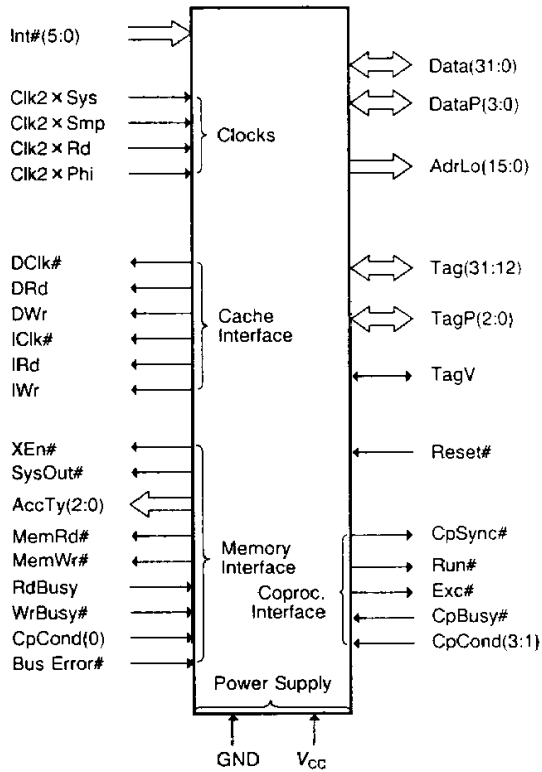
Int#(5:0)

Clk2 × Sys
Clk2 × Smp
Clk2 × Rd
Clk2 × Phi

Clocks

DClk#
DRd
DWr
IClk#
IRd
IWr

Cache Interface

XEn#
SysOut#
AccTy(2:0)
MemRd#
MemWr#
RdBusy
WrBusy#
CpCond(0)
Bus Error#

Memory Interface

Data(31:0)
DataP(3:0)
AdrLo(15:0)
Tag(31:12)
TagP(2:0)
TagV
Reset#

Coproc. Interface

CpSync#
Run#
Exc#
CpBusy#
CpCond(3:1)

Power Supply

GND
$V_{CC}$